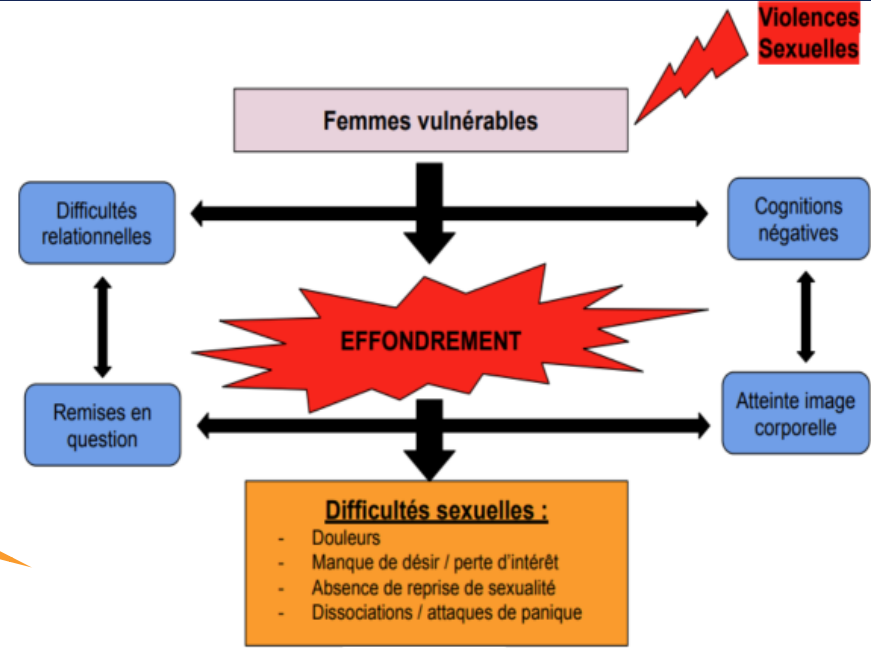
Violences Sexuelles

Femmes vulnérables

Difficultés relationnelles

Cognitions négatives

EFFONDREMENT

Remises en question

Atteinte image corporelle

Difficultés sexuelles :
- Douleurs
- Manque de désir / perte d'intérêt
- Absence de reprise de sexualité
- Dissociations / attaques de panique